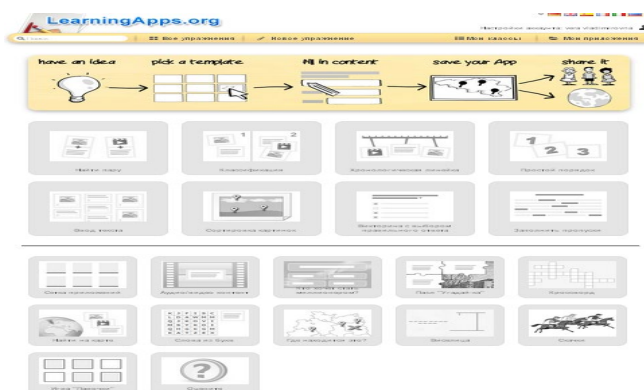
LearningApps.org

Выгрузка аккаунта или платформы

Поиск

Все упражнения

Новое упражнение

Мои классы

Мои приложения

have an idea

pick a template

fill in content

save your App

share it

Найти пару

Классификация

Хронологическая линейка

Простой порядок

Ввод текста

Отметки на картинке

Викторина с выбором правильного ответа

Заполнить пропуски

Сетка приложений

Аудио/видео контент

Кто хочет стать миллионером?

Пазл "Угадай-ка"

Кроссворд

Найти на карте

Слова из букв

Где находится это?

Виселица

Скачки

Игра "Парочки"

Опросы